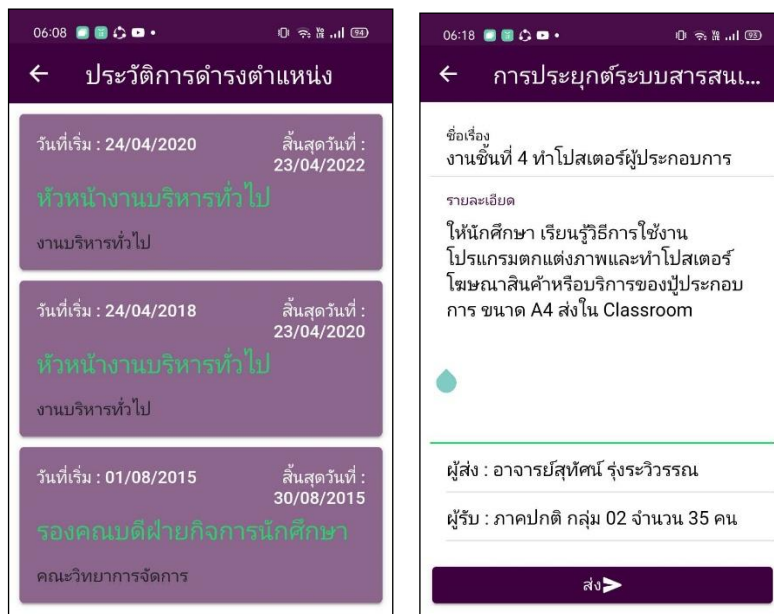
06:08 94

← ประวัติการดำรงตำแหน่ง

วันที่เริ่ม : 24/04/2020
สิ้นสุดวันที่ : 23/04/2022
หัวหน้างานบริหารทั่วไป
งานบริหารทั่วไป

วันที่เริ่ม : 24/04/2018
สิ้นสุดวันที่ : 23/04/2020
หัวหน้างานบริหารทั่วไป
งานบริหารทั่วไป

วันที่เริ่ม : 01/08/2015
สิ้นสุดวันที่ : 30/08/2015
รองคณบดีฝ่ายกิจการนักศึกษา
คณะวิทยาการจัดการ

06:18 93

← การประยุกต์ระบบสารสน...

ชื่อเรื่อง
งานชิ้นที่ 4 ทำโปสเตอร์ผู้ประกอบการ

รายละเอียด
ให้นักศึกษา เรียนรู้วิธีการใช้งานโปรแกรมตกแต่งภาพและทำโปสเตอร์โฆษณาสินค้าหรือบริการของปู้ประกอบการ ขนาด A4 ส่งใน Classroom

ผู้ส่ง : อาจารย์สุทัศน์ รุ่งระวิวรรณ

ผู้รับ : ภาคปกติ กลุ่ม 02 จำนวน 35 คน

ส่ง